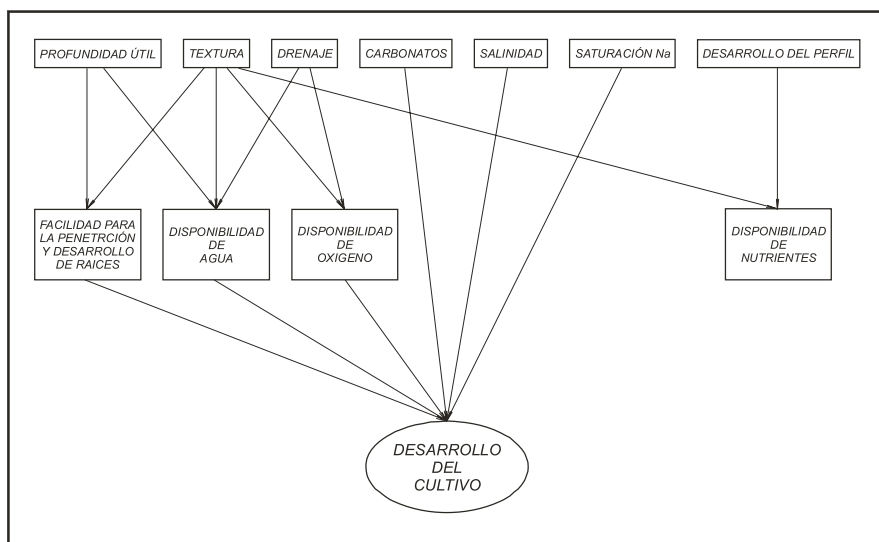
PROFUNDIDAD ÚTIL

TEXTURA

DRENAJE

CARBONATOS

SALINIDAD

SATURACIÓN Na

DESARROLLO DEL PERFIL

FACILIDAD PARA LA PENETRCIÓN Y DESARROLLO DE RAICES

DISPONIBILIDAD DE AGUA

DISPONIBILIDAD DE OXIGENO

DISPONIBILIDAD DE NUTRIENTES

DESARROLLO DEL CULTIVO